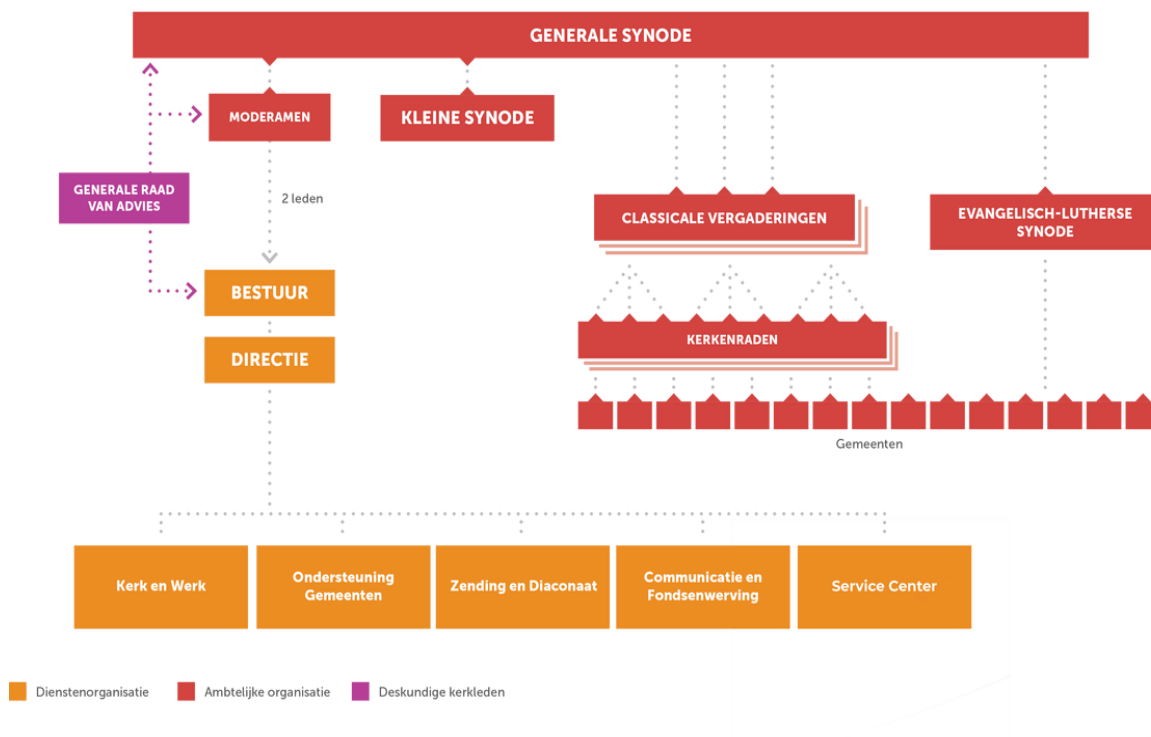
GENERALE SYNODE

MODERAMEN

KLEINE SYNODE

GENERALE RAAD VAN ADVIES

2 leden

CLASSICALE VERGADERINGEN

EVANGELISCH-LUTHERSE SYNODE

BESTUUR

KERKENRADEN

DIRECTIE

Gemeenten

Kerk en Werk

Ondersteuning Gemeenten

Zending en Diaconaat

Communicatie en Fondsenwerving

Service Center

Dienstenorganisatie

Ambtelijke organisatie

Deskundige kerkleden